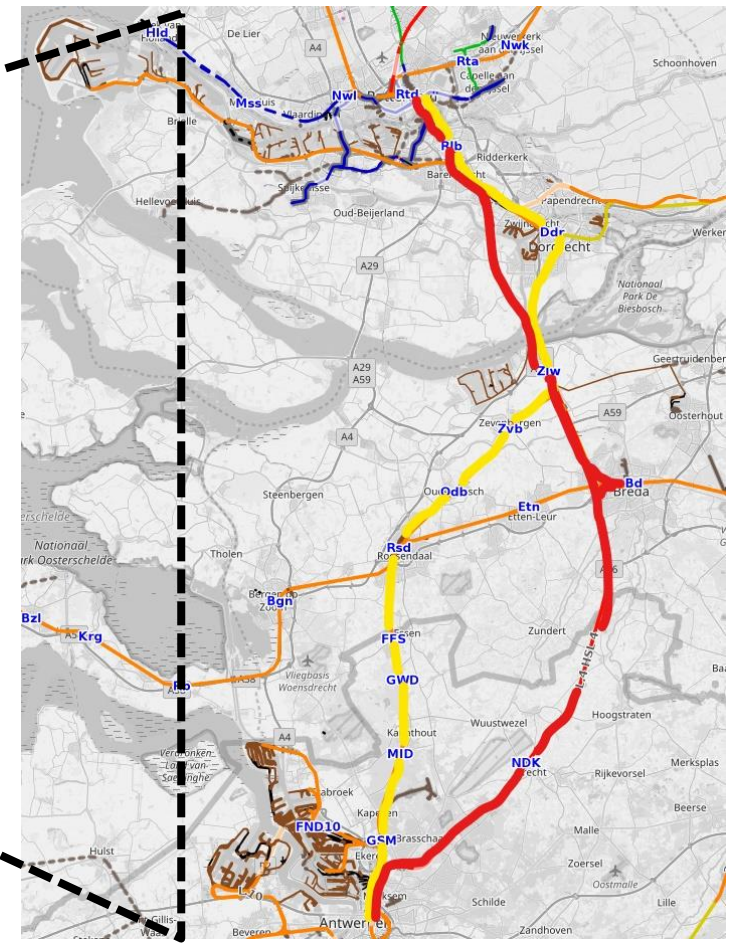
Hld
De Lier
A4
Nieuwerkerk aan den IJssel
Nwk
Rta
Capelle aan den IJssel
Schoonhoven
Mss
Vlaardingen
Nwl
Rtd
Brielle
Rlb
Ridderkerk
Barendrecht
Hellevoetsluis
Spijkenisse
Oud-Beijerland
Papendrecht
Zwijndrecht
Ddr
Dordrecht
Werkendam
A29
Nationaal Park De Biesbosch
Geertruidenberg
A29
A59
Zlw
A59
Oosterhout
A4
Zevenbergen
Zvb
Bd
Breda
Oudenbosch
Odb
Oosterschelde
Etn
Etten-Leur
Nationaal Park Oosterschelde
Steenbergen
Rsd
Roosendaal
Tholen
Bergen op Zoom
Bgn
A16
Bzl
A58
Krg
Zundert
FFS
Essen
Vliegbasis Woensdrecht
GWD
Rb
A58
Kalmthout
Wuustwezel
Hoogstraten
A4
Verdronken Land van Saeftinghe
MID
NDK
Brecht
Rijkevorsel
Merksplas
Zandvliet
FND10
Stabroek
Kapellen
Beerse
GSM
Brasschaat
Malle
Hulst
Ekeren
Zoersel
Oostmalle
Sint Gillis-Waas
Merksem
Schilde
Lille
Beveren
Antwerpen
Zandhoven
L4 HSL4